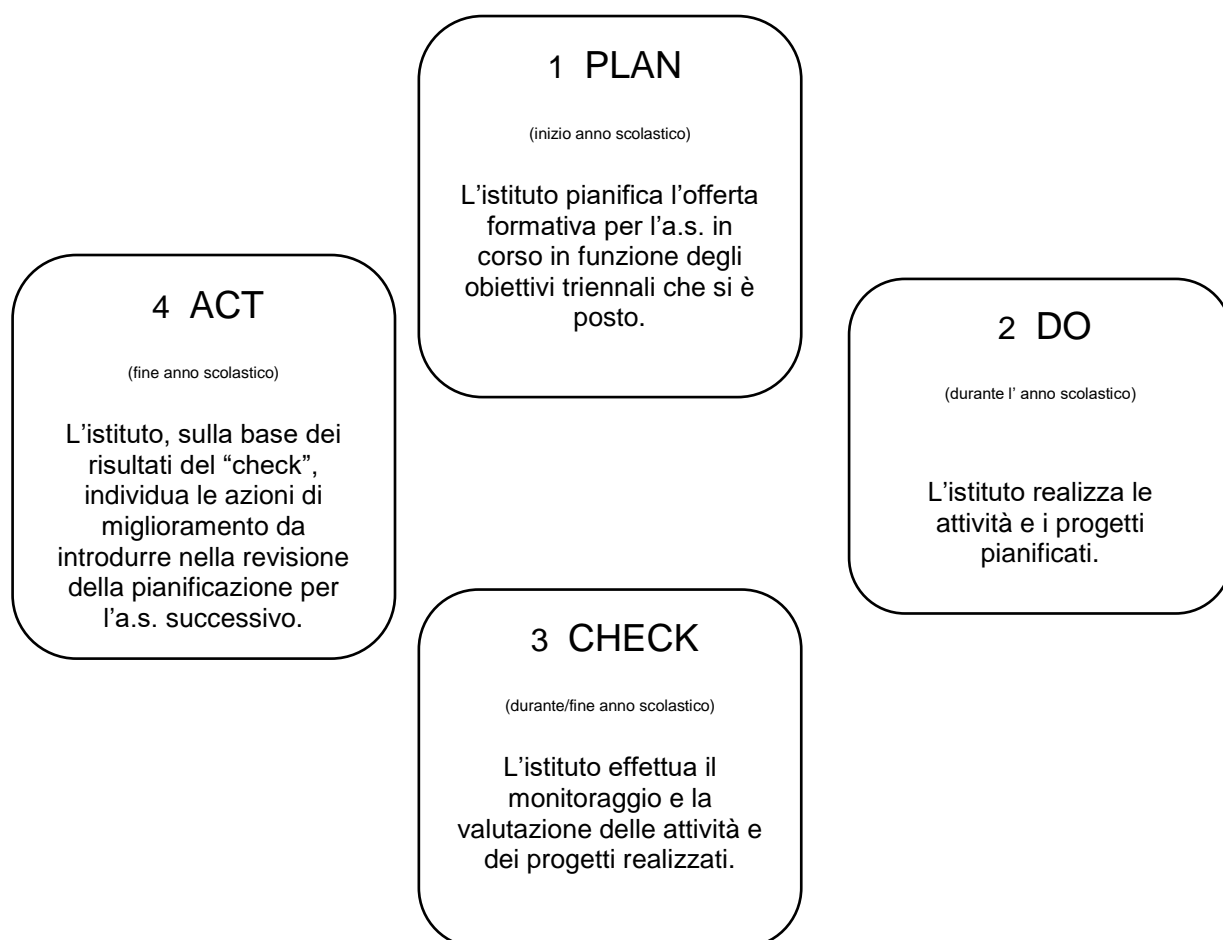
1 PLAN

(inizio anno scolastico)

L’istituto pianifica l’offerta formativa per l’a.s. in corso in funzione degli obiettivi triennali che si è posto.

2 DO

(durante l’ anno scolastico)

L’istituto realizza le attività e i progetti pianificati.

3 CHECK

(durante/fine anno scolastico)

L’istituto effettua il monitoraggio e la valutazione delle attività e dei progetti realizzati.

4 ACT

(fine anno scolastico)

L’istituto, sulla base dei risultati del “check”, individua le azioni di miglioramento da introdurre nella revisione della pianificazione per l’a.s. successivo.